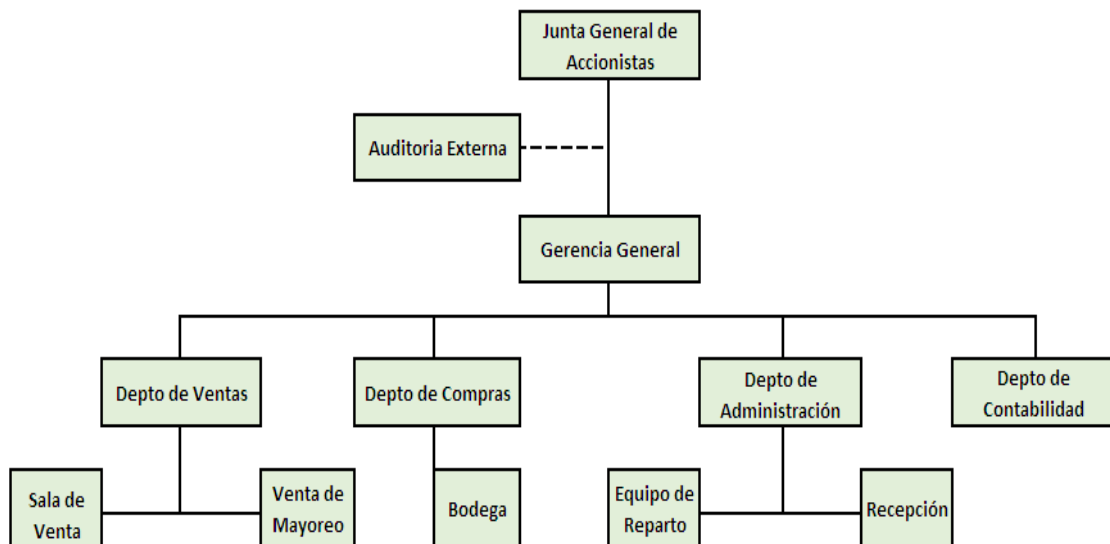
Junta General de Accionistas

Auditoria Externa

Gerencia General

Depto de Ventas

Depto de Compras

Depto de Administración

Depto de Contabilidad

Sala de Venta

Venta de Mayoreo

Bodega

Equipo de Reparto

Recepción